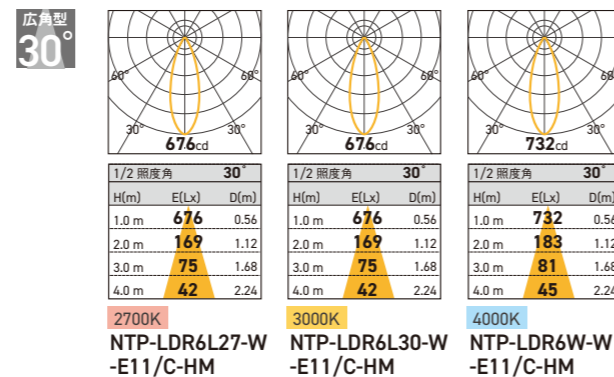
広角型
30°

60° 60°
30° 30°
676cd

| 1/2 照度角 | | 30° |
|---|---|---|
| H(m) | E(Lx) | D(m) |
| 1.0 m | 676 | 0.56 |
| 2.0 m | 169 | 1.12 |
| 3.0 m | 75 | 1.68 |
| 4.0 m | 42 | 2.24 |

2700K
NTP-LDR6L27-W-E11/C-HM

60° 60°
30° 30°
676cd

| 1/2 照度角 | | 30° |
|---|---|---|
| H(m) | E(Lx) | D(m) |
| 1.0 m | 676 | 0.56 |
| 2.0 m | 169 | 1.12 |
| 3.0 m | 75 | 1.68 |
| 4.0 m | 42 | 2.24 |

3000K
NTP-LDR6L30-W-E11/C-HM

60° 60°
30° 30°
732cd

| 1/2 照度角 | | 30° |
|---|---|---|
| H(m) | E(Lx) | D(m) |
| 1.0 m | 732 | 0.56 |
| 2.0 m | 183 | 1.12 |
| 3.0 m | 81 | 1.68 |
| 4.0 m | 45 | 2.24 |

4000K
NTP-LDR6W-W-E11/C-HM